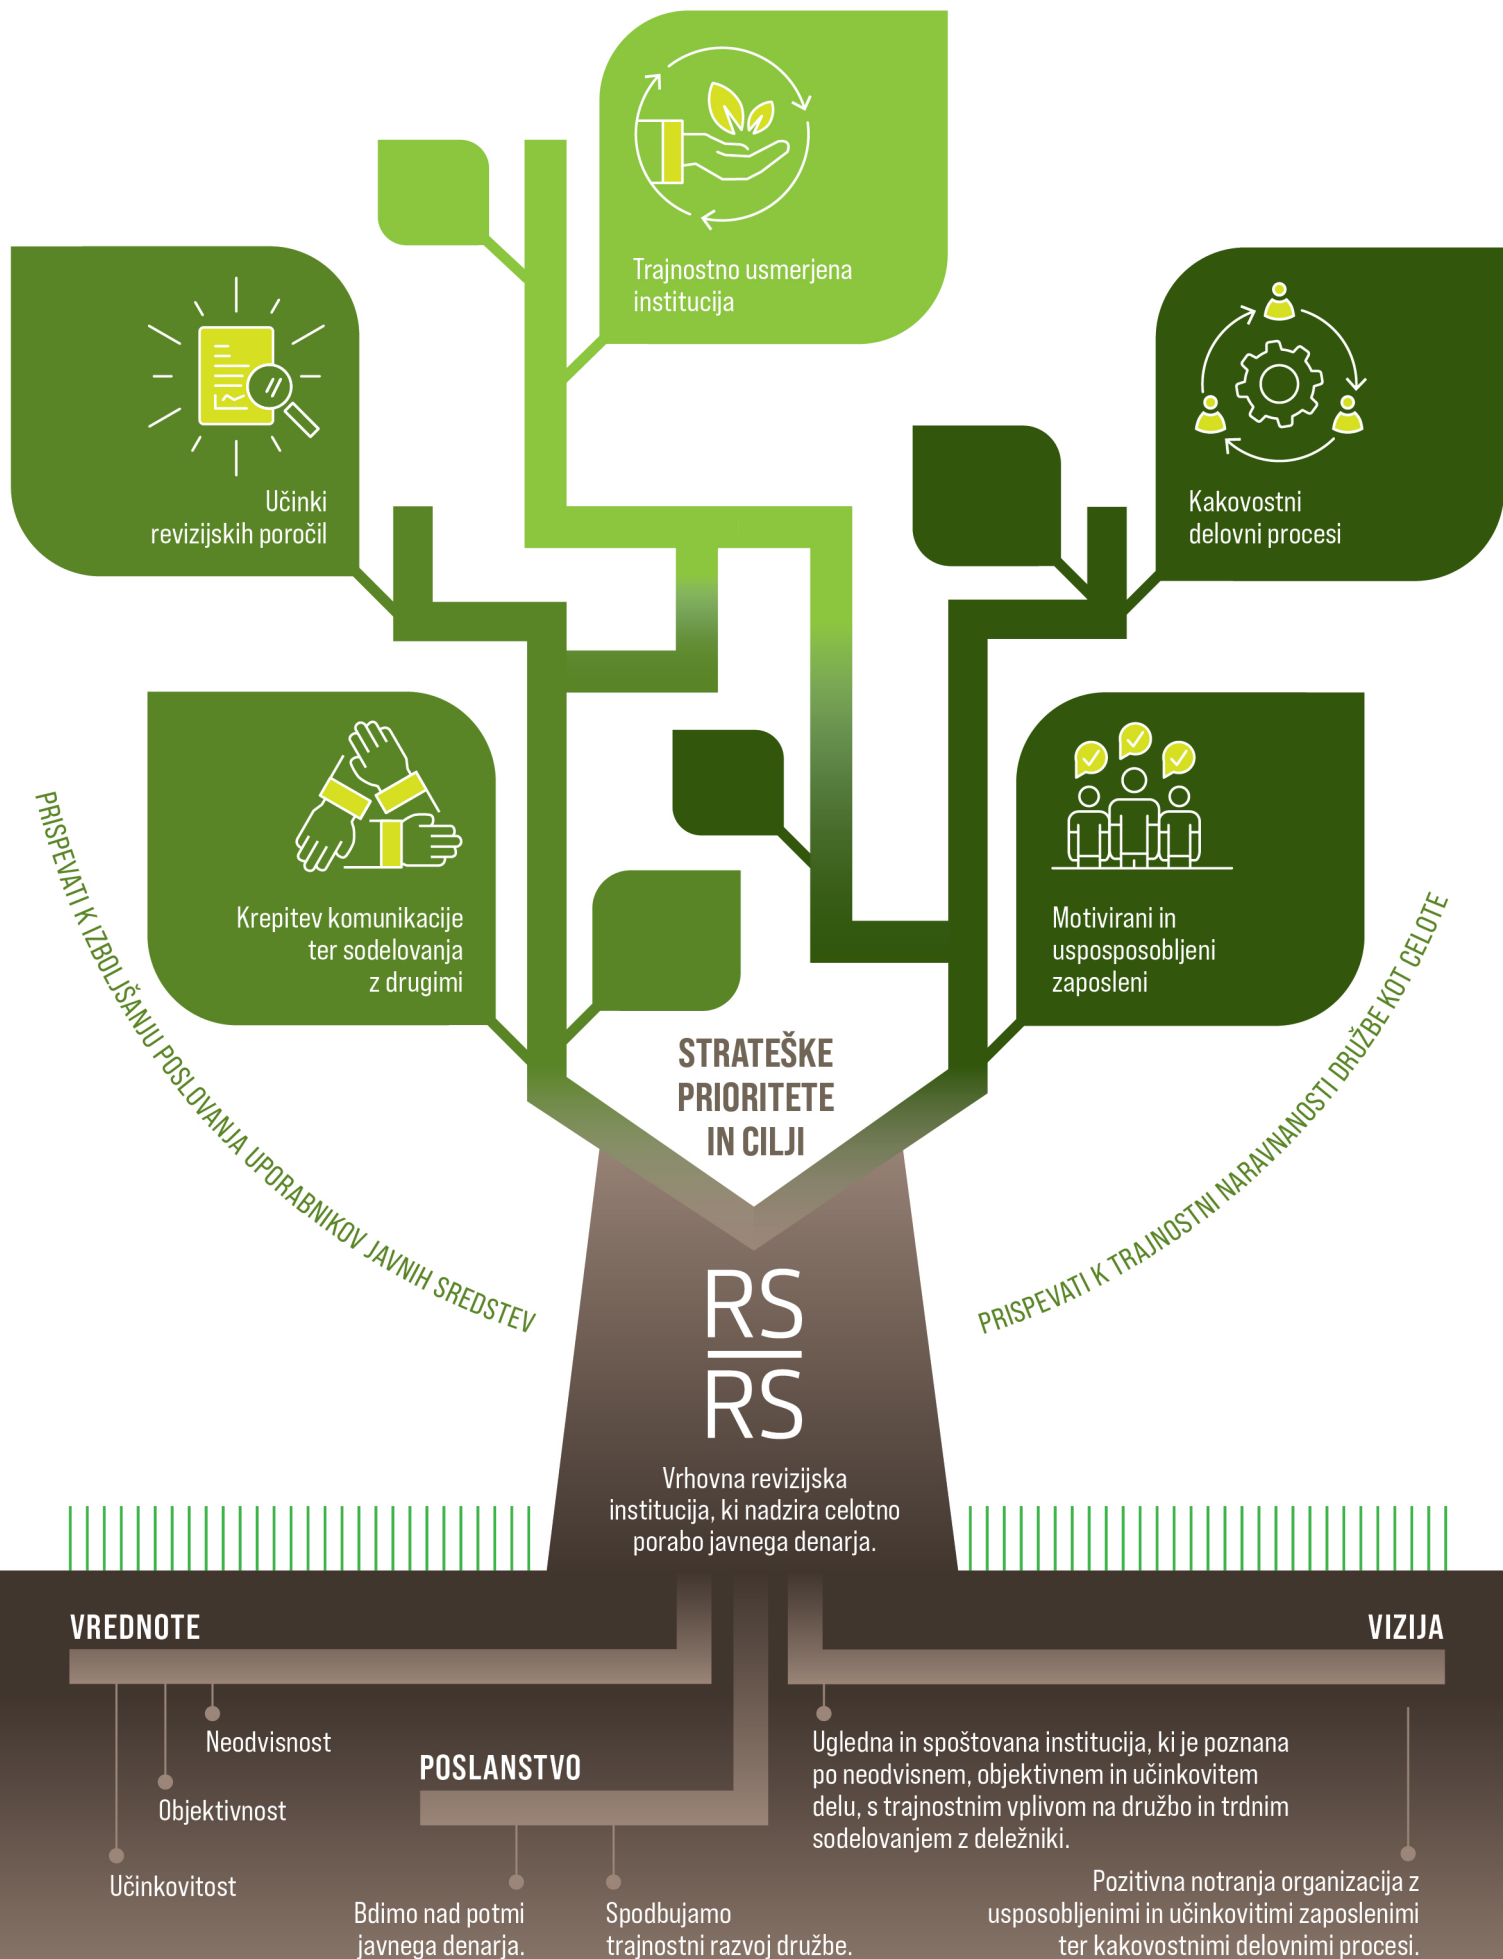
Trajnostno usmerjena institucija

Učinki revizijskih poročil

Kakovostni delovni procesi

Krepitev komunikacije ter sodelovanja z drugimi

Motivirani in usposobljeni zaposleni

PRISPEVATI K IZBOLJŠANJU POSLOVANJA UPORABNIKOV JAVNIH SREDSTEV

PRISPEVATI K TRAJNOSTNI NARAVNANOSTI DRUŽBE KOT CELOTE

STRATEŠKE PRIORITETE IN CILJI

RS
RS

Vrhovna revizijska institucija, ki nadzira celotno porabo javnega denarja.

VREDNOTE

Neodvisnost

Objektivnost

Učinkovitost

POSLANSTVO

Bdimo nad potmi javnega denarja.

Spodbujamo trajnostni razvoj družbe.

VIZIJA

Ugledna in spoštovana institucija, ki je poznana po neodvisnem, objektivnem in učinkovitem delu, s trajnostnim vplivom na družbo in trdnim sodelovanjem z deležniki.

Pozitivna notranja organizacija z usposobljenimi in učinkovitimi zaposlenimi ter kakovostnimi delovnimi procesi.